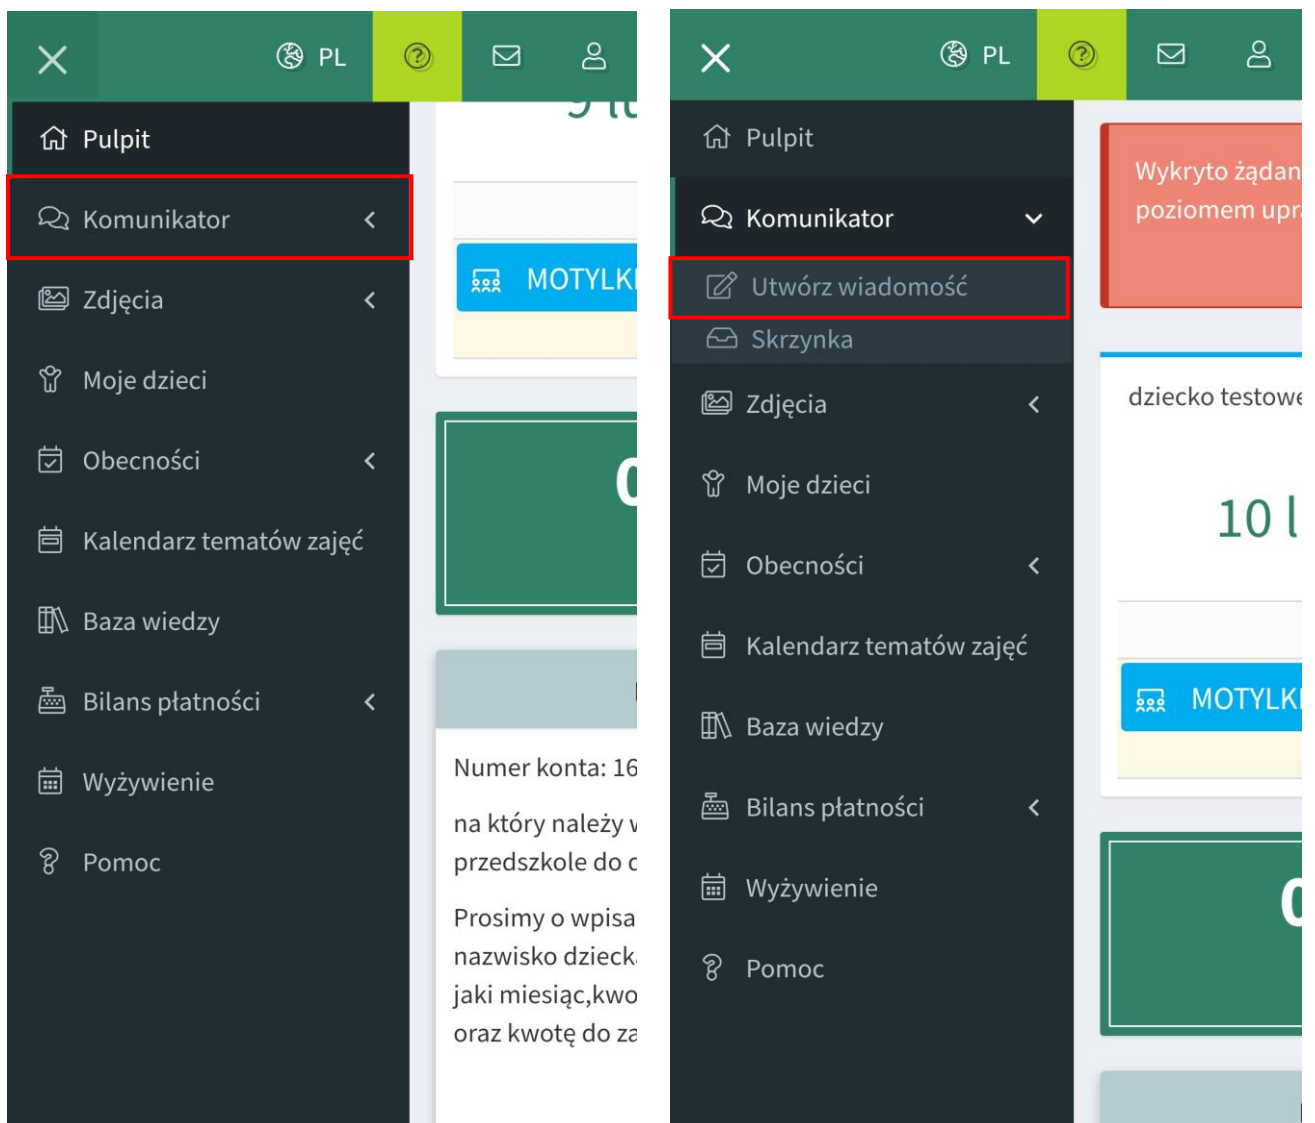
PL

Pulpit

Komunikator

Zdjęcia

Moje dzieci

Obecności

Kalendarz tematów zajęć

Baza wiedzy

Bilans płatności

Wyżywienie

Pomoc

MOTYLK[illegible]

0

Numer konta: 16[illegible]

na który należy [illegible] przedszkole do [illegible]

Prosimy o wpisa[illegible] nazwisko dzieck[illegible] jaki miesiąc,kwo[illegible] oraz kwotę do za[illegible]

PL

Pulpit

Komunikator

Utwórz wiadomość

Skrzynka

Zdjęcia

Moje dzieci

Obecności

Kalendarz tematów zajęć

Baza wiedzy

Bilans płatności

Wyżywienie

Pomoc

Wykryto żądan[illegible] poziomem upr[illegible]

dziecko testow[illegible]

10 l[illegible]

MOTYLK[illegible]

0